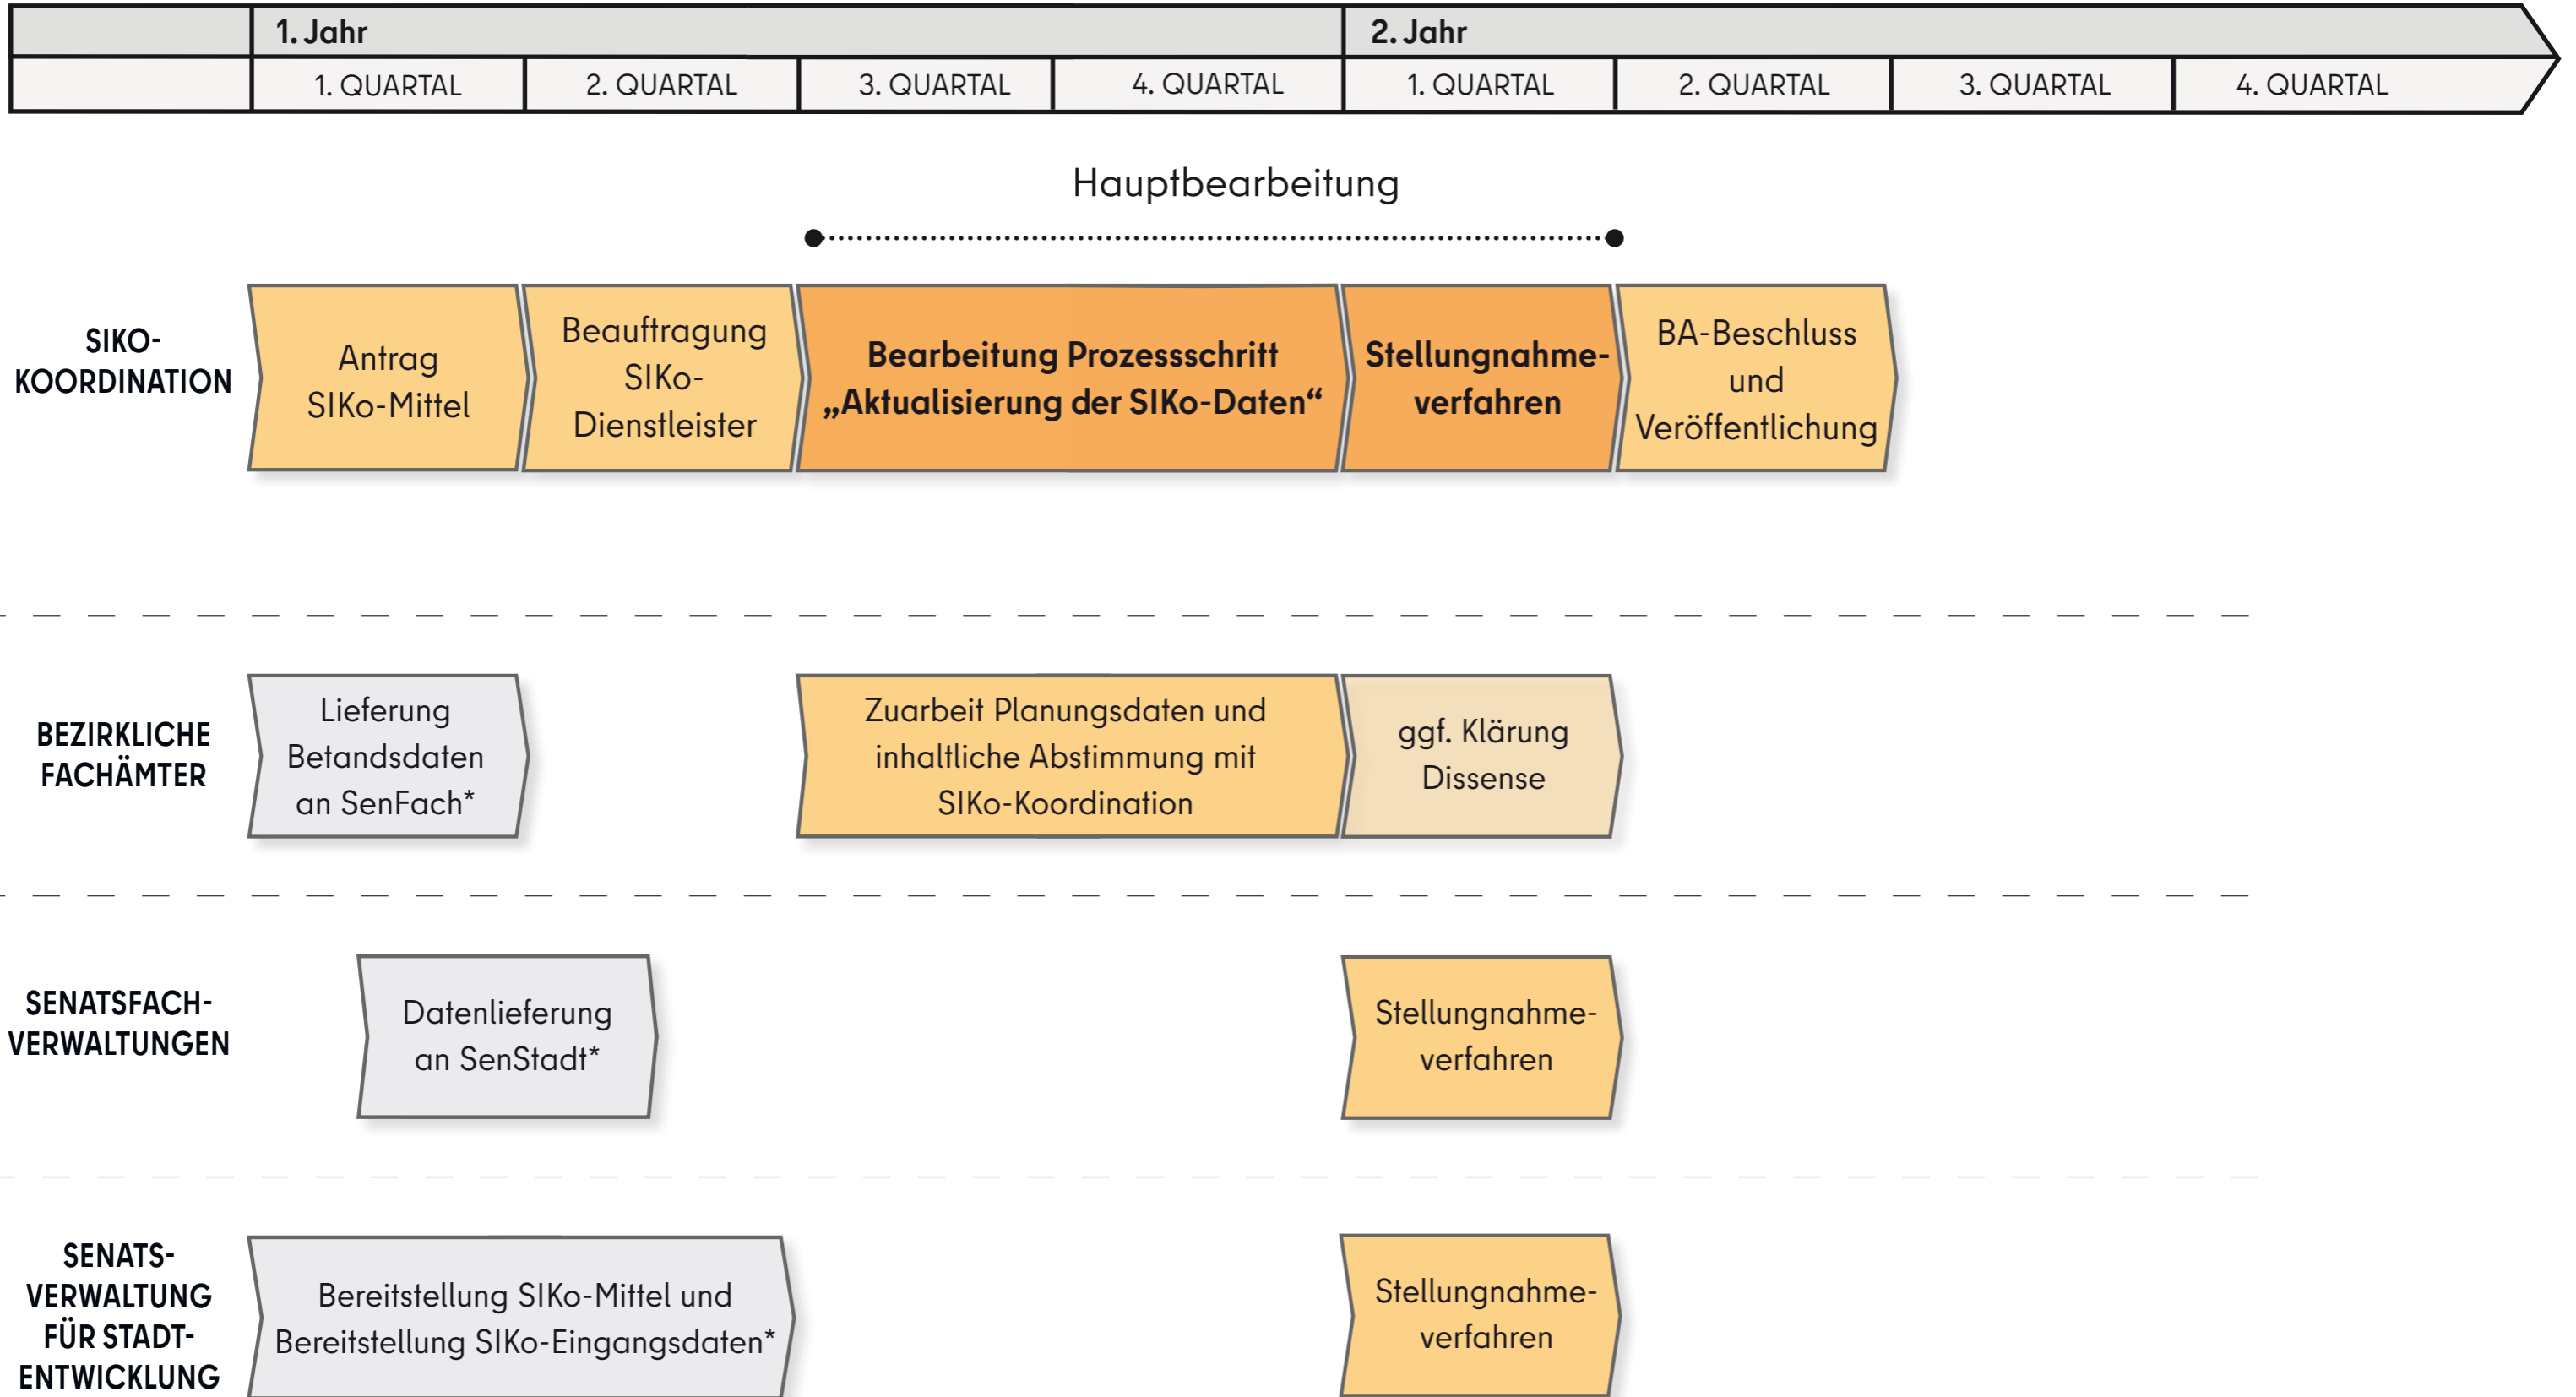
| | 1. Jahr | | | | 2. Jahr | | | |
|---|---|---|---|---|---|---|---|---|
| | 1. QUARTAL | 2. QUARTAL | 3. QUARTAL | 4. QUARTAL | 1. QUARTAL | 2. QUARTAL | 3. QUARTAL | 4. QUARTAL |

Hauptbearbeitung

SIKO-KOORDINATION

Antrag SIKo-Mittel

Beauftragung SIKo-Dienstleister

Bearbeitung Prozessschritt „Aktualisierung der SIKo-Daten“

Stellungnahme-verfahren

BA-Beschluss und Veröffentlichung

BEZIRKLICHE FACHÄMTER

Lieferung Betandsdaten an SenFach*

Zuarbeit Planungsdaten und inhaltliche Abstimmung mit SIKo-Koordination

ggf. Klärung Dissense

SENATSFACH-VERWALTUNGEN

Datenlieferung an SenStadt*

Stellungnahme-verfahren

SENATS-VERWALTUNG FÜR STADT-ENTWICKLUNG

Bereitstellung SIKo-Mittel und Bereitstellung SIKo-Eingangsdaten*

Stellungnahme-verfahren